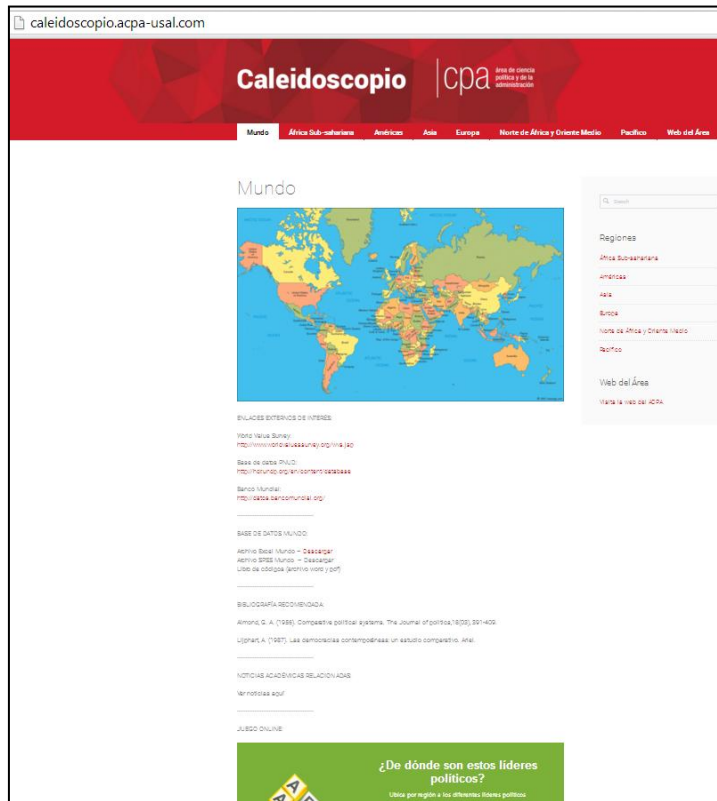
caleidoscopio.acpa-usal.com

Caleidoscopio | cpa área de ciencia política y de la administración

Mundo | África Sub-sahariana | Américas | Asia | Europa | Norte de África y Oriente Medio | Pacífico | Web del Área

Mundo

ENLACES EXTERNOS DE INTERÉS:

World Values Survey:
http://www.worldvaluessurvey.org/wvs.jsp

Base de datos PMLD:
http://hdrunep.org/en/content/database

Banco Mundial:
http://datos.bancomundial.org/

BASE DE DATOS MUNDO:

Archivo Excel Mundo → Descargar
Archivo SPSS Mundo → Descargar
Libro de códigos (archivo word y pdf)

BIBLIOGRAFÍA RECOMENDADA:

Almond, G. A. (1956). Comparative political systems. The Journal of politics,18(03),391-409.

Lijphart, A. (1987). Las democracias contemporáneas: un estudio comparativo. Ariel.

NOTICIAS ACADÉMICAS RELACIONADAS:

Ver noticias aquí

JUEGO ONLINE:

¿De dónde son estos líderes políticos?
Ubica por región a los diferentes líderes políticos

Search

Regiones
África Sub-sahariana
Américas
Asia
Europa
Norte de África y Oriente Medio
Pacífico

Web del Área
Visita la web del ACPA